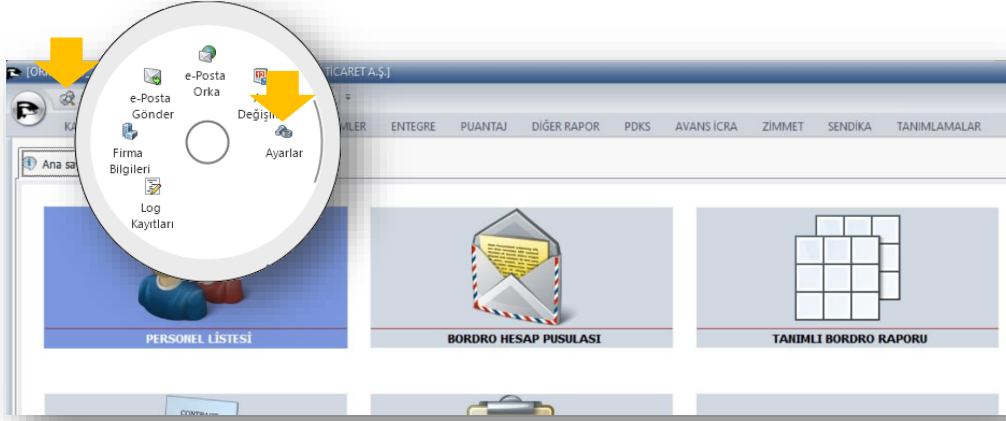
[ORI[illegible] TİCARET A.Ş.]

e-Posta Orka

e-Posta Gönder

Değişim

Firma Bilgileri

Ayarlar

Log Kayıtları

KA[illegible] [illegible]MLER ENTEGRE PUANTAJ DİĞER RAPOR PDKS AVANS İCRA ZİMMET SENDİKA TANIMLAMALAR

Ana sa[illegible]

PERSONEL LİSTESİ

BORDRO HESAP PUSULASI

TANIMLI BORDRO RAPORU